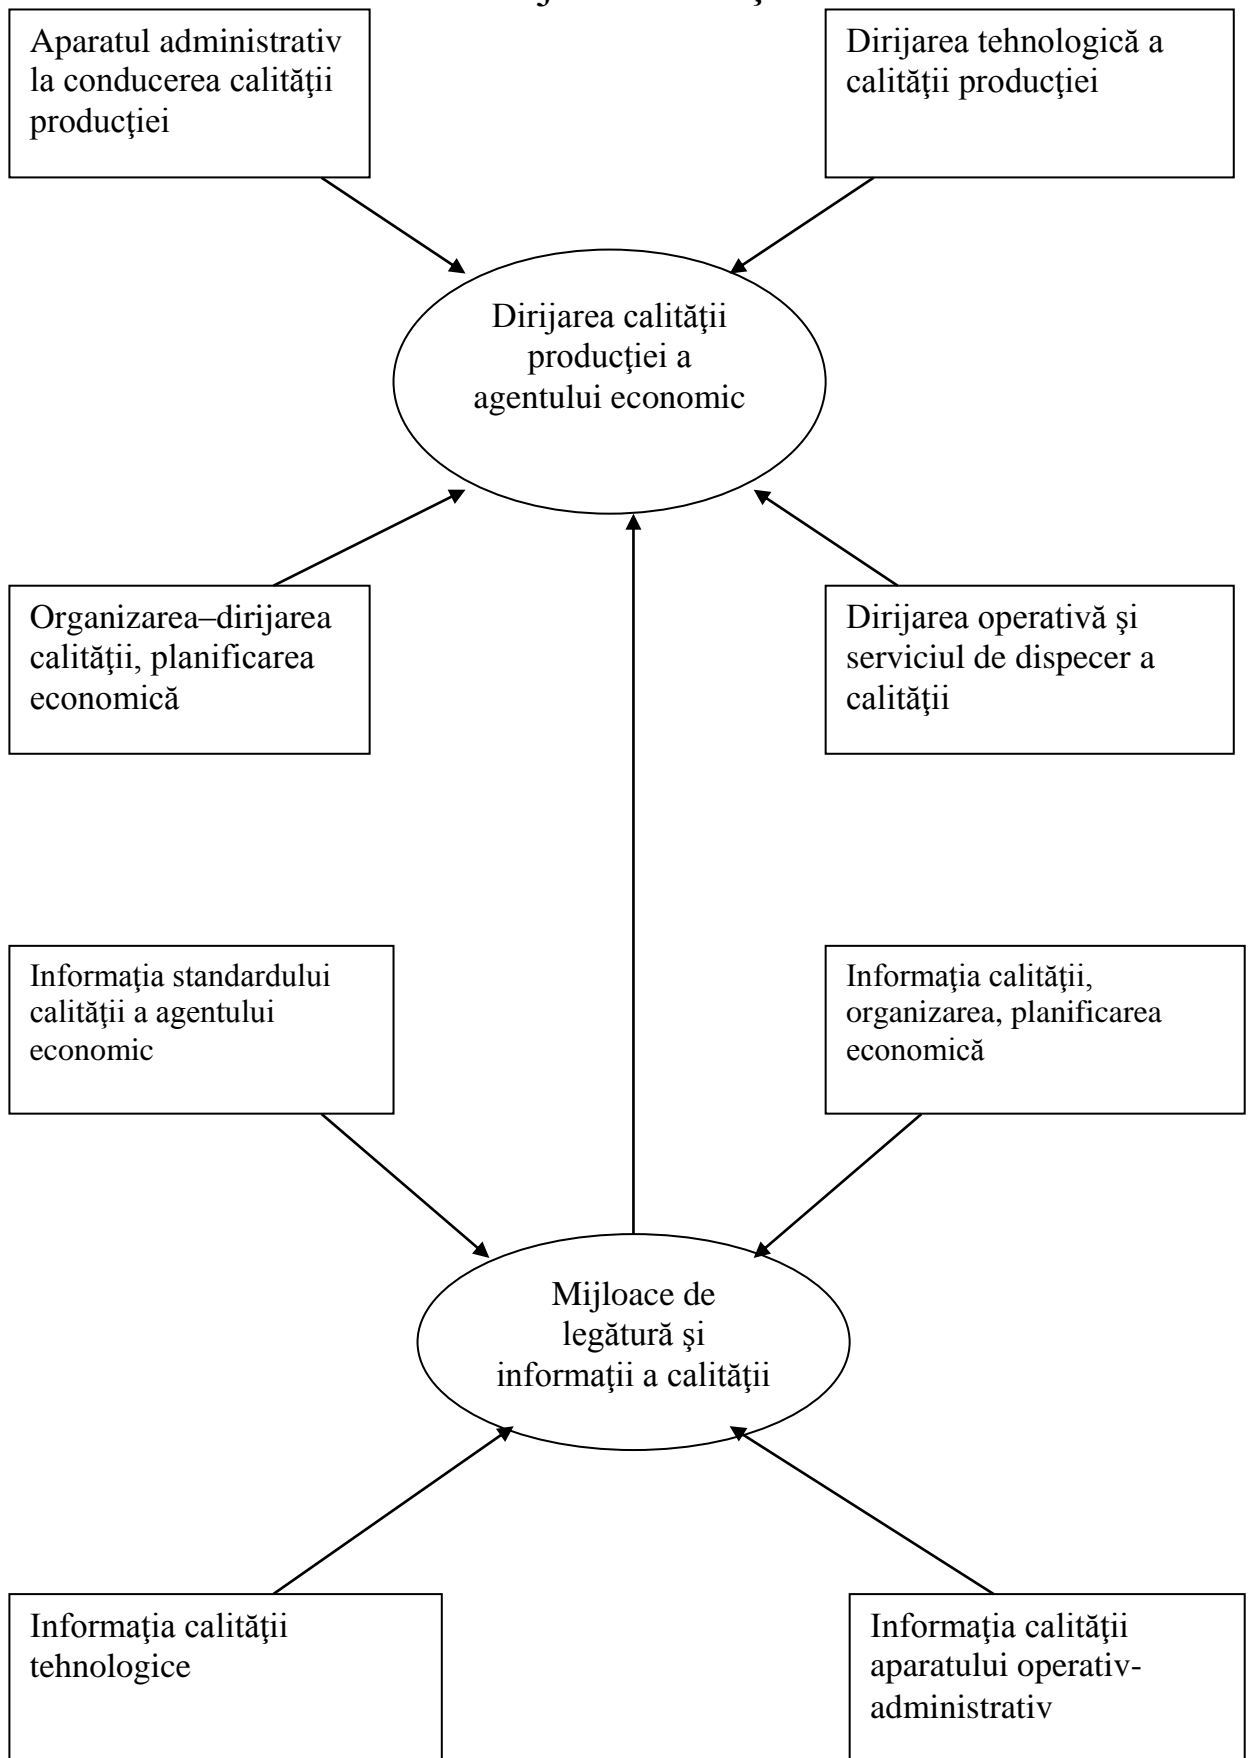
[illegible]

Aparatul administrativ la conducerea calităţii producţiei

Dirijarea tehnologică a calităţii producţiei

Dirijarea calităţii producţiei a agentului economic

Organizarea–dirijarea calităţii, planificarea economică

Dirijarea operativă şi serviciul de dispecer a calităţii

Informaţia standardului calităţii a agentului economic

Informaţia calităţii, organizarea, planificarea economică

Mijloace de legătură şi informaţii a calităţii

Informaţia calităţii tehnologice

Informaţia calităţii aparatului operativ-administrativ